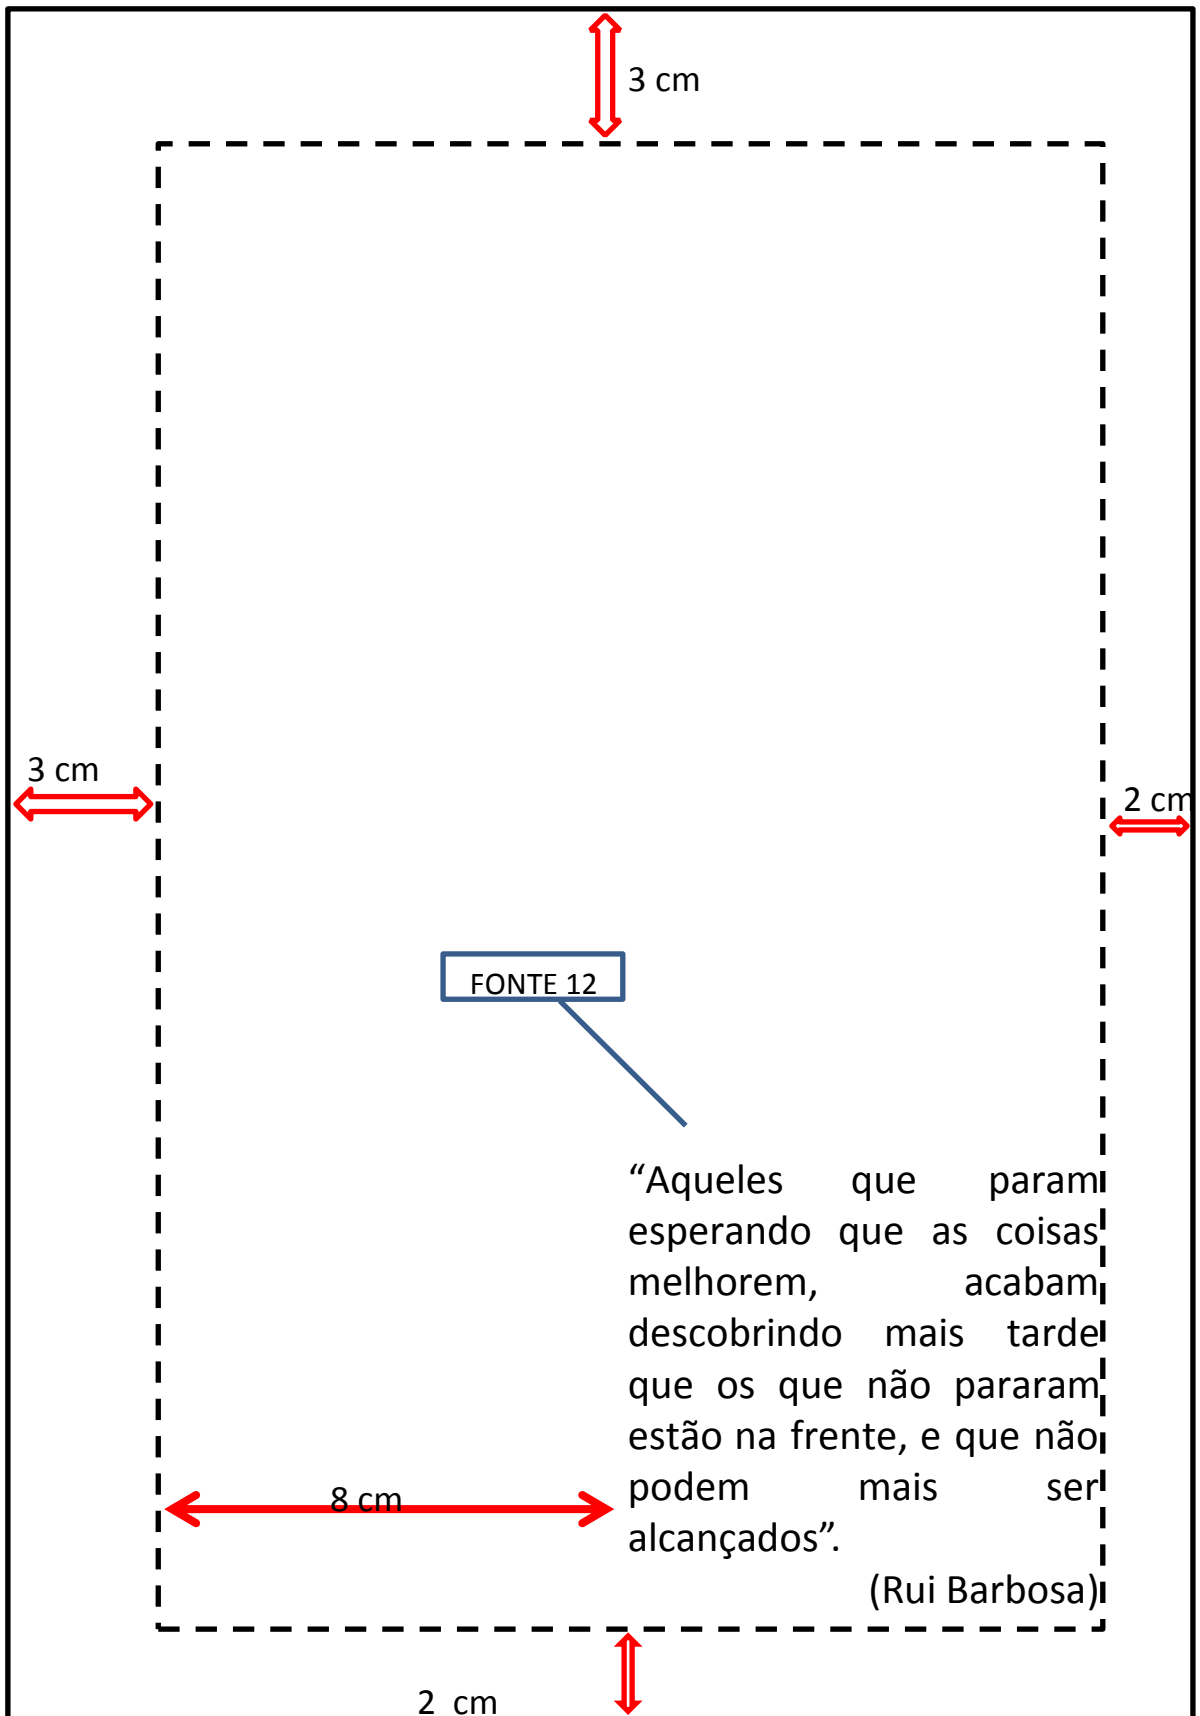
3 cm

3 cm

2 cm

FONTE 12

“Aqueles que param esperando que as coisas melhorem, acabam descobrindo mais tarde que os que não pararam estão na frente, e que não podem mais ser alcançados”.

(Rui Barbosa)

8 cm

2 cm